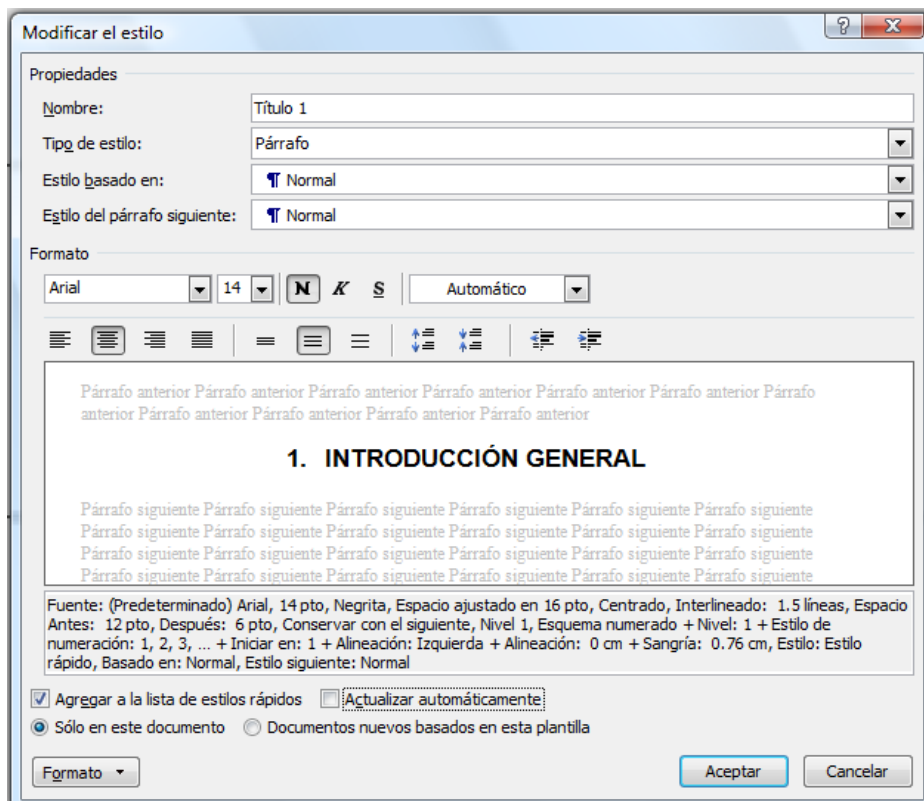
Modificar el estilo

?

Propiedades

Nombre: Título 1

Tipo de estilo: Párrafo

Estilo basado en: ¶ Normal

Estilo del párrafo siguiente: ¶ Normal

Formato

Arial 14 N K S Automático

Párrafo anterior Párrafo anterior Párrafo anterior Párrafo anterior Párrafo anterior Párrafo anterior Párrafo anterior Párrafo anterior Párrafo anterior Párrafo anterior Párrafo anterior

1. INTRODUCCIÓN GENERAL

Párrafo siguiente Párrafo siguiente Párrafo siguiente Párrafo siguiente Párrafo siguiente Párrafo siguiente Párrafo siguiente Párrafo siguiente Párrafo siguiente Párrafo siguiente Párrafo siguiente Párrafo siguiente Párrafo siguiente Párrafo siguiente Párrafo siguiente Párrafo siguiente Párrafo siguiente Párrafo siguiente Párrafo siguiente Párrafo siguiente Párrafo siguiente Párrafo siguiente Párrafo siguiente Párrafo siguiente

Fuente: (Predeterminado) Arial, 14 pto, Negrita, Espacio ajustado en 16 pto, Centrado, Interlineado: 1.5 líneas, Espacio Antes: 12 pto, Después: 6 pto, Conservar con el siguiente, Nivel 1, Esquema numerado + Nivel: 1 + Estilo de numeración: 1, 2, 3, … + Iniciar en: 1 + Alineación: Izquierda + Alineación: 0 cm + Sangría: 0.76 cm, Estilo: Estilo rápido, Basado en: Normal, Estilo siguiente: Normal

Agregar a la lista de estilos rápidos   Actualizar automáticamente

Sólo en este documento   Documentos nuevos basados en esta plantilla

Formato ▾   Aceptar   Cancelar